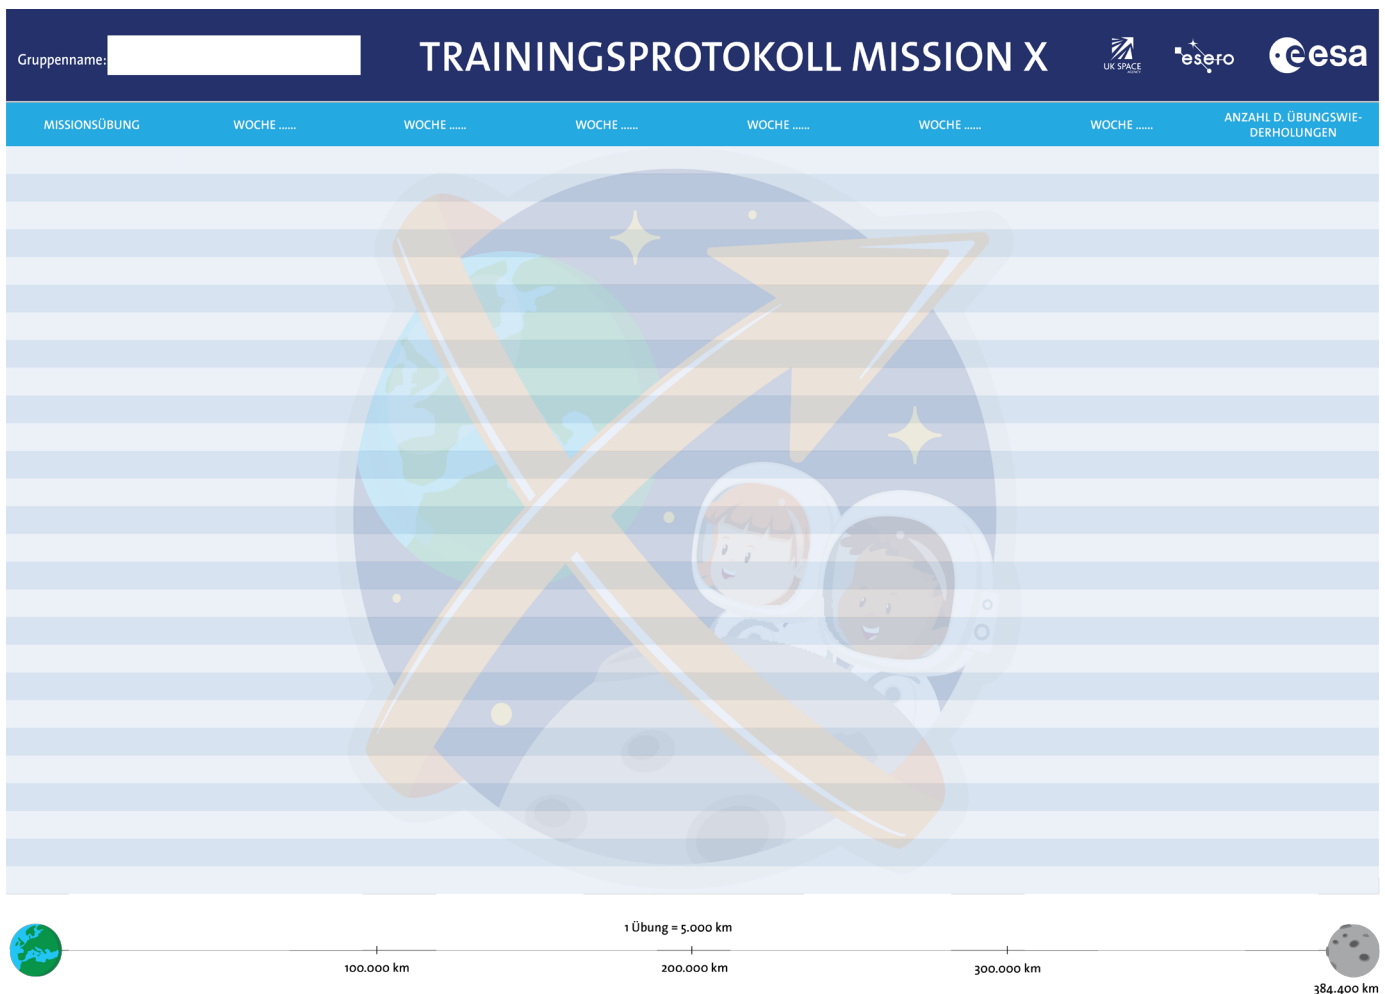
Gruppenname:

TRAININGSPROTOKOLL MISSION X

UK SPACE AGENCY esero esa

| MISSIONSÜBUNG | WOCHE ...... | WOCHE ...... | WOCHE ...... | WOCHE ...... | WOCHE ...... | WOCHE ...... | ANZAHL D. ÜBUNGSWIEDERHOLUNGEN |
|---|---|---|---|---|---|---|---|

1 Übung = 5.000 km

100.000 km 200.000 km 300.000 km 384.400 km